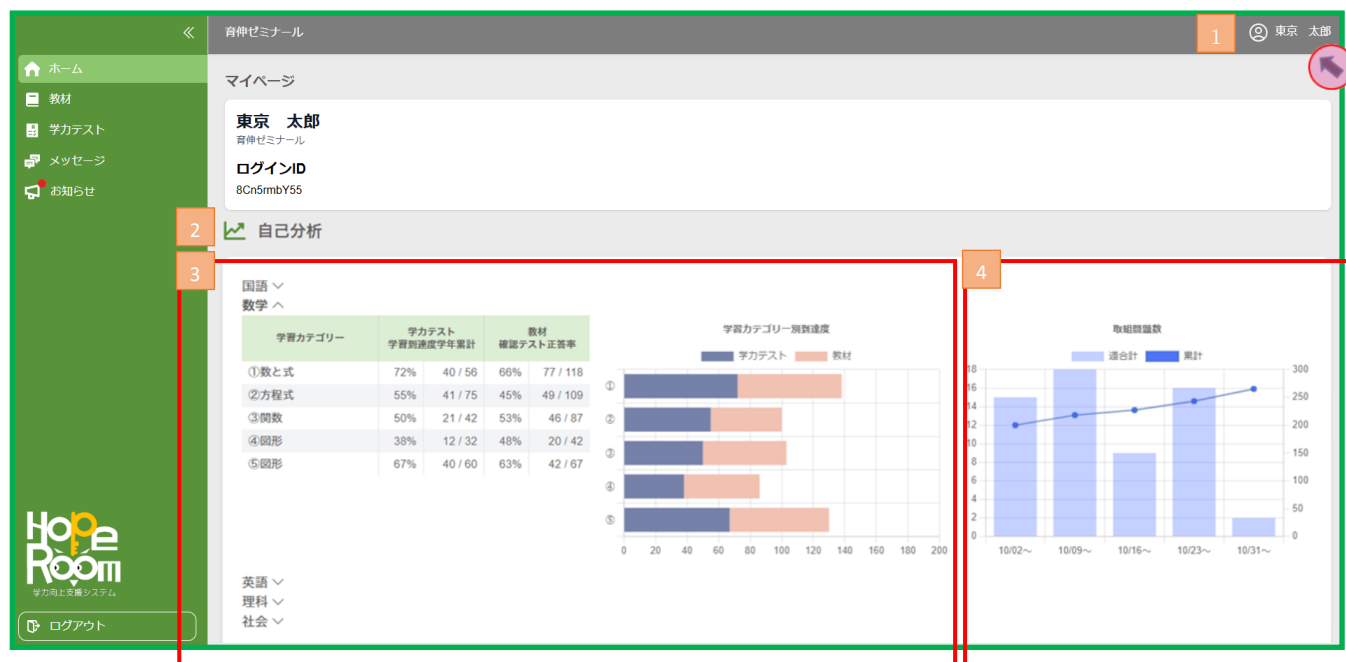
«

ホーム
教材
学力テスト
メッセージ
お知らせ

Hope Room
学力向上支援システム

ログアウト

育伸ゼミナール

1

東京　太郎

マイページ

東京　太郎
育伸ゼミナール

ログインID
8Cn5rmbY55

2

自己分析

3

国語
数学

| 学習カテゴリー | 学力テスト 学習到達度学年累計 | | 教材 確認テスト正答率 | |
|---|---|---|---|---|
| ①数と式 | 72% | 40 / 56 | 66% | 77 / 118 |
| ②方程式 | 55% | 41 / 75 | 45% | 49 / 109 |
| ③関数 | 50% | 21 / 42 | 53% | 46 / 87 |
| ④図形 | 38% | 12 / 32 | 48% | 20 / 42 |
| ⑤図形 | 67% | 40 / 60 | 63% | 42 / 67 |

学習カテゴリー別到達度
学力テスト　教材
①
②
③
④
⑤
0 20 40 60 80 100 120 140 160 180 200

英語
理科
社会

4

取組問題数
週合計　累計
18 16 14 12 10 8 6 4 2 0
300 250 200 150 100 50 0
10/02～ 10/09～ 10/16～ 10/23～ 10/31～